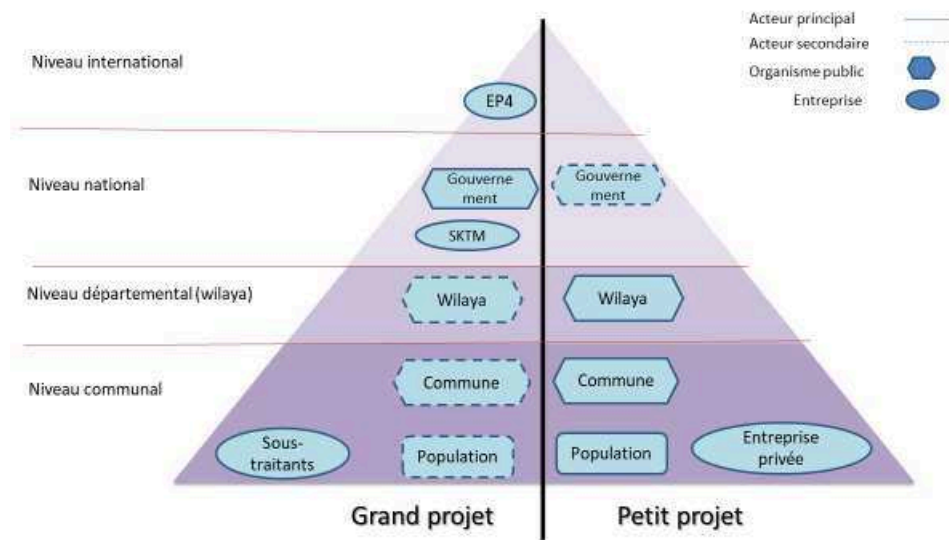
Acteur principal
Acteur secondaire
Organisme public
Entreprise

Niveau international

EP4

Niveau national

Gouvernement

Gouvernement

SKTM

Niveau départemental (wilaya)

Wilaya

Wilaya

Niveau communal

Commune

Commune

Sous-traitants

Population

Population

Entreprise privée

Grand projet

Petit projet